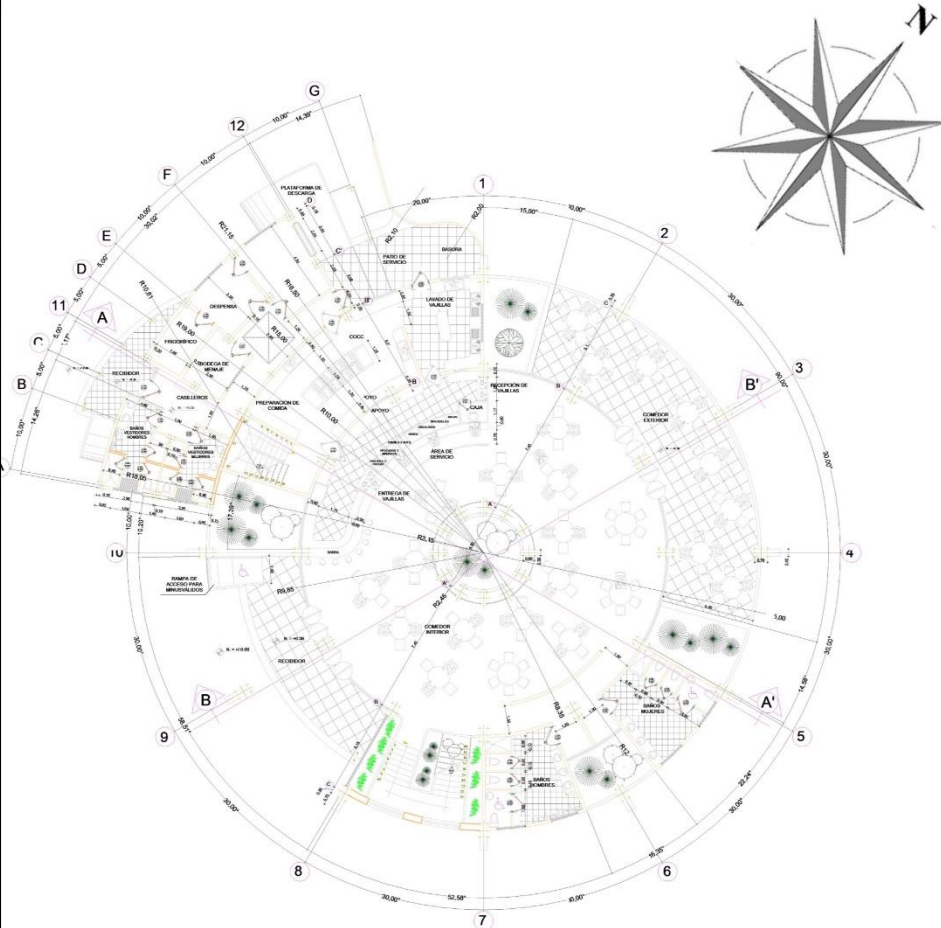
N

G

12

F

E

D

11

A

C

B

1

2

3

4

5

6

7

8

9

10

B'

A'

B

10,00°

14,38°

10,00°

10,00°

30,02°

5,00°

5,00°

5,00°

5,00°

20,00°

92,00

15,00°

10,00°

30,00°

30,00°

30,00°

30,00°

14,58°

22,24°

30,00°

16,35°

10,00°

52,58°

30,00°

30,00°

36,81°

30,00°

10,00°

12,23°

10,00°

14,26°

PLATAFORMA DE DESCARGA

PATIO DE SERVICIO

BASURA

LAVADO DE VAJILLAS

R21,15

R16,60

R10,81

R19,00

R15,00

R2,10

DESPENSA

FRIGORÍFICO

BODEGA DE MENAJE

RECIBIDOR

CASILLEROS

PREPARACIÓN DE COMIDA

BAÑOS VESTIDORES HOMBRES

BAÑOS VESTIDORES MUJERES

COCC

APOYO

R10,00

RECEPCIÓN DE VAJILLAS

CAJA

ÁREA DE SERVICIO

ENTREGA DE VAJILLAS

COMEDOR EXTERIOR

R15,05

R2,15

BARRA

RAMPA DE ACCESO PARA MINUSVÁLIDOS

R9,85

R2,46

COMEDOR INTERIOR

RECIBIDOR

R8,35

R12

BAÑOS MUJERES

BAÑOS HOMBRES

3,00